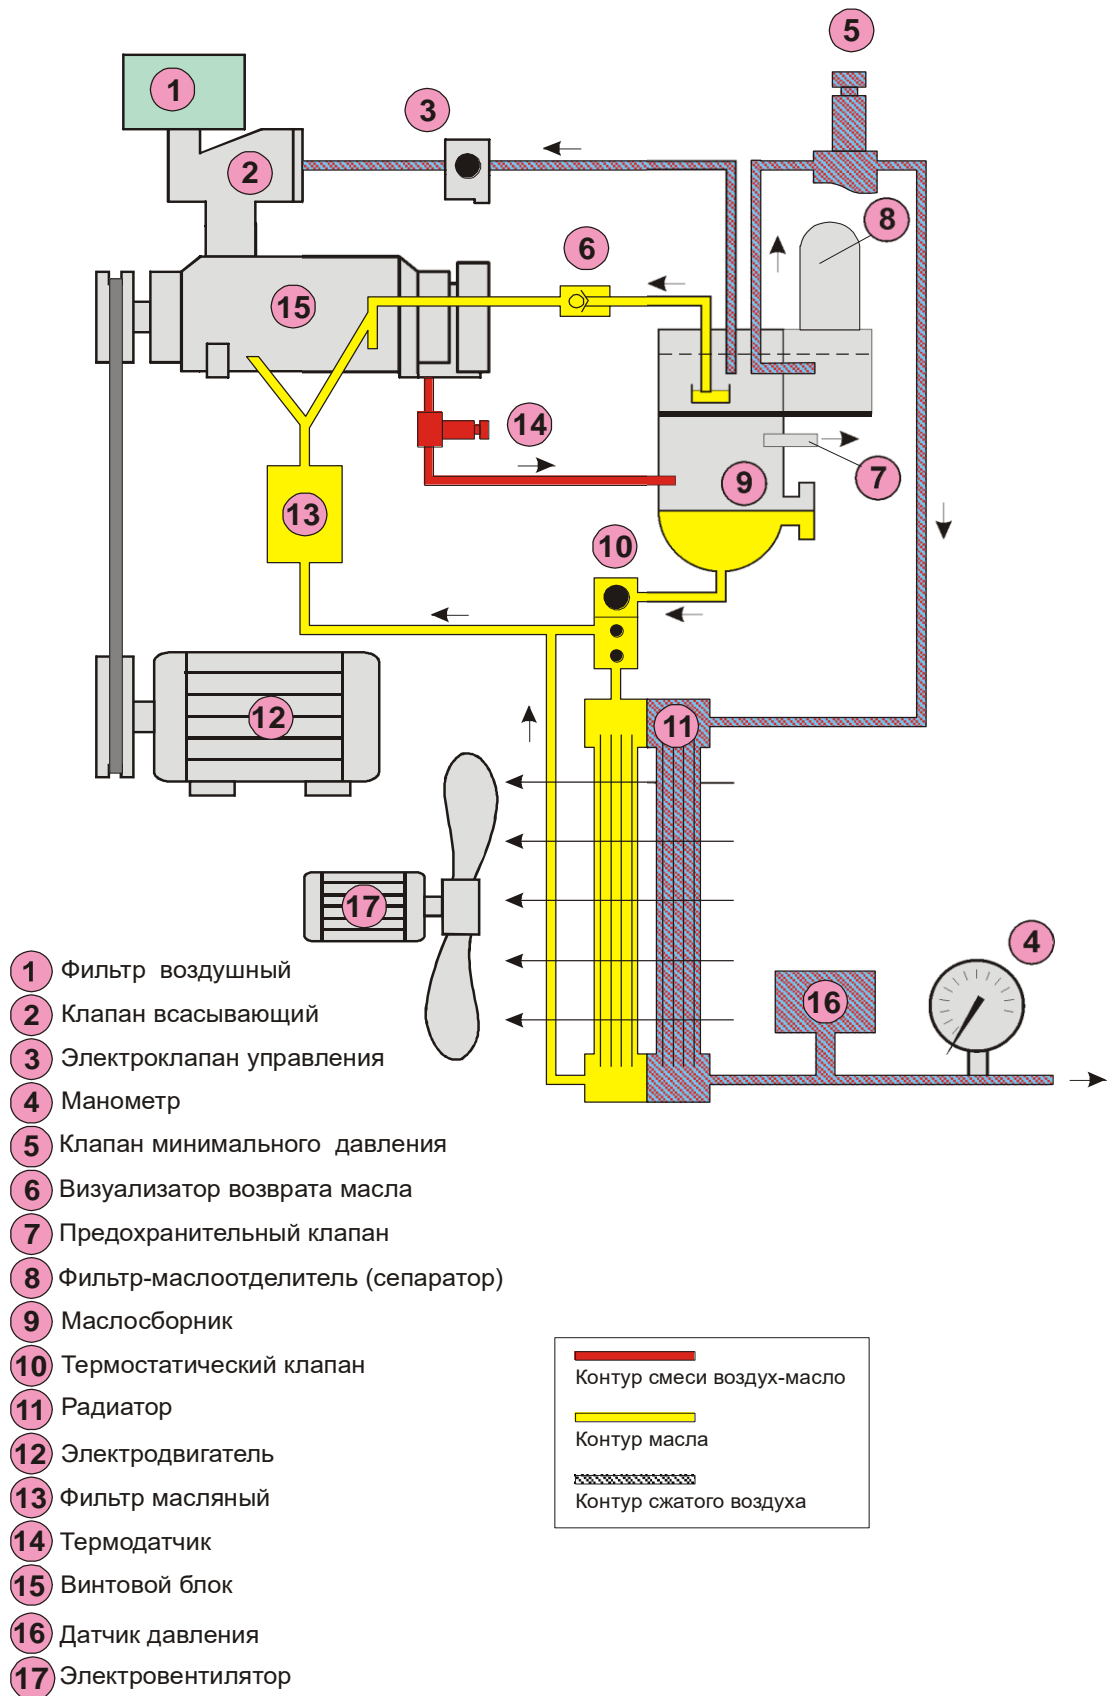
1
2
3
5
6
8
15
14
7
9
13
10
12
11
17
4
16

1 Фильтр воздушный
2 Клапан всасывающий
3 Электроклапан управления
4 Манометр
5 Клапан минимального давления
6 Визуализатор возврата масла
7 Предохранительный клапан
8 Фильтр-маслоотделитель (сепаратор)
9 Маслосборник
10 Термостатический клапан
11 Радиатор
12 Электродвигатель
13 Фильтр масляный
14 Термодатчик
15 Винтовой блок
16 Датчик давления
17 Электровентилятор

Контур смеси воздух-масло
Контур масла
Контур сжатого воздуха